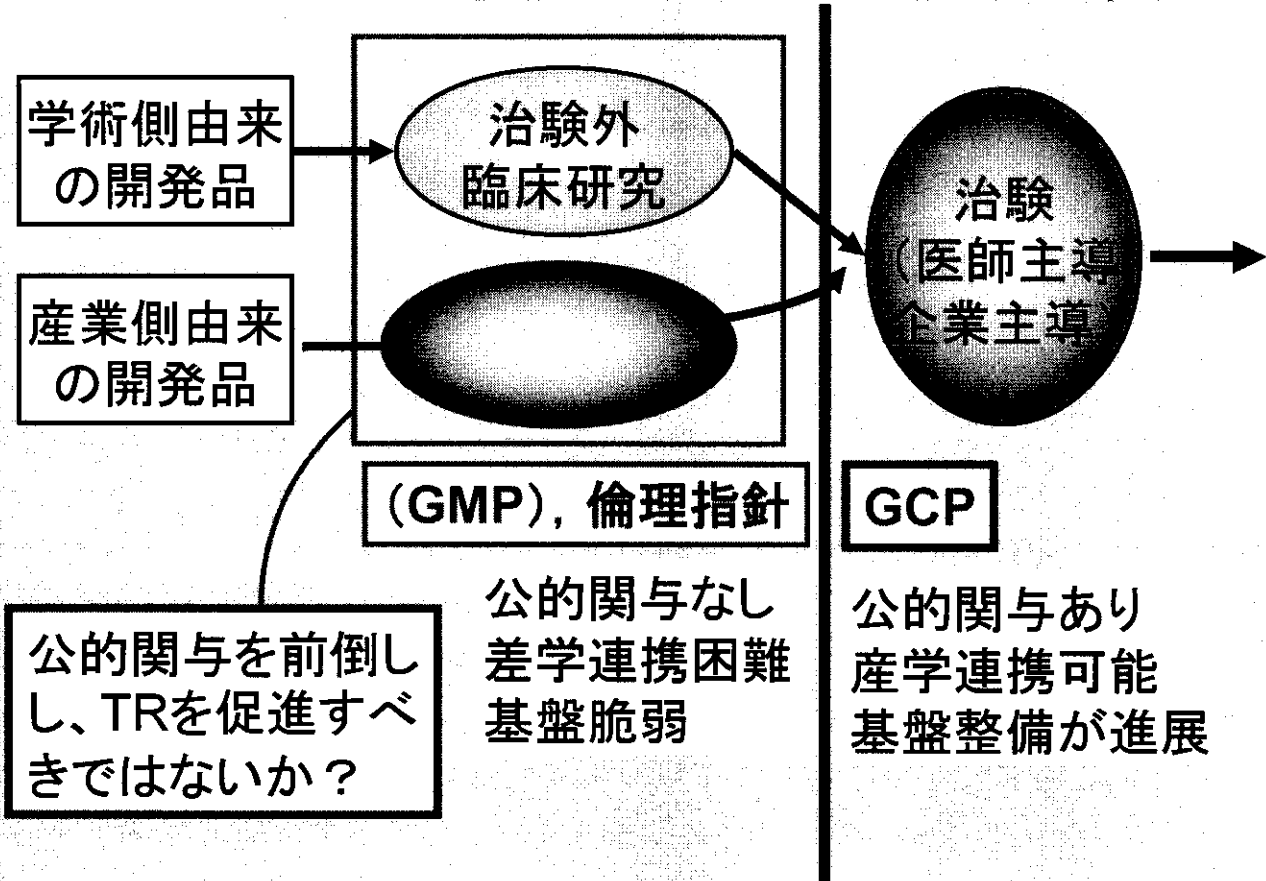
学術側由来の開発品

産業側由来の開発品

治験外臨床研究

治験（医師主導企業主導）

（GMP），倫理指針

GCP

公的関与を前倒しし、TRを促進すべきではないか？

公的関与なし
差学連携困難
基盤脆弱

公的関与あり
産学連携可能
基盤整備が進展